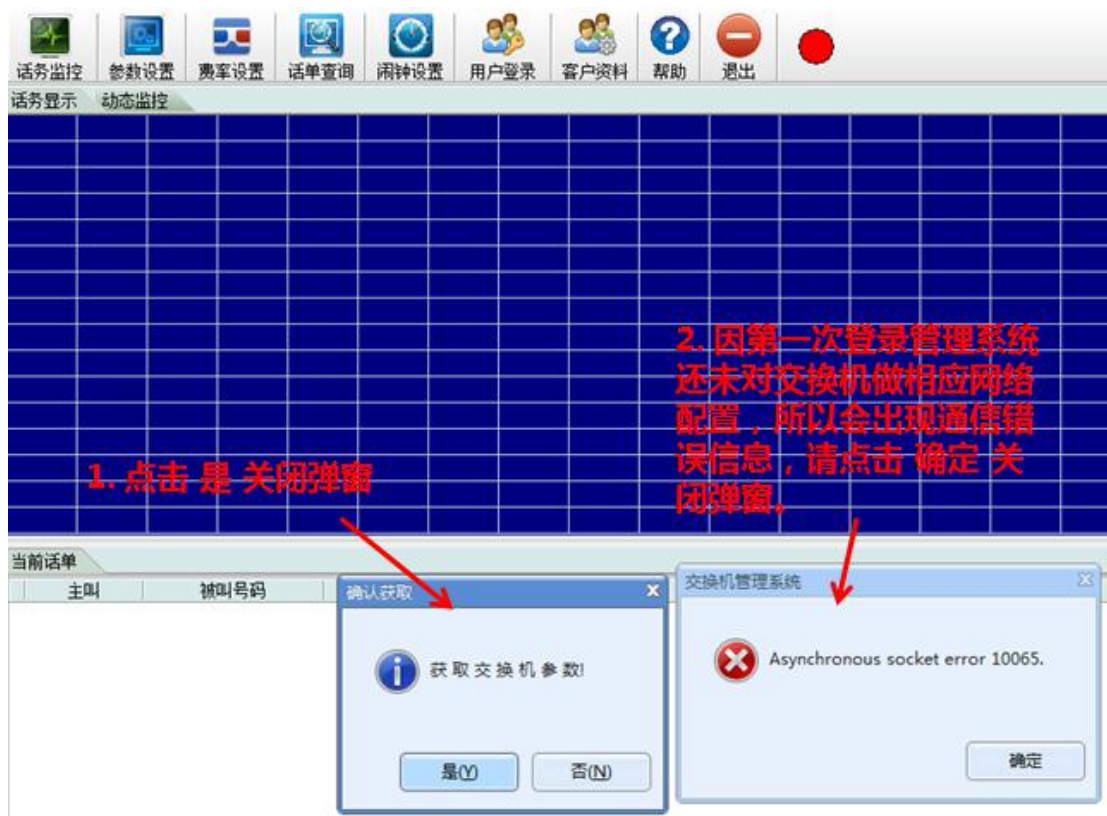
话务监控 参数设置 费率设置 话单查询 闹钟设置 用户登录 客户资料 帮助 退出

话务显示 动态监控

2. 因第一次登录管理系统还未对交换机做相应网络配置，所以会出现通信错误信息，请点击 确定 关闭弹窗。

1. 点击 是 关闭弹窗

当前话单

主叫 被叫号码

确认获取

获取交换机参数!

是(Y) 否(N)

交换机管理系统

Asynchronous socket error 10065.

确定